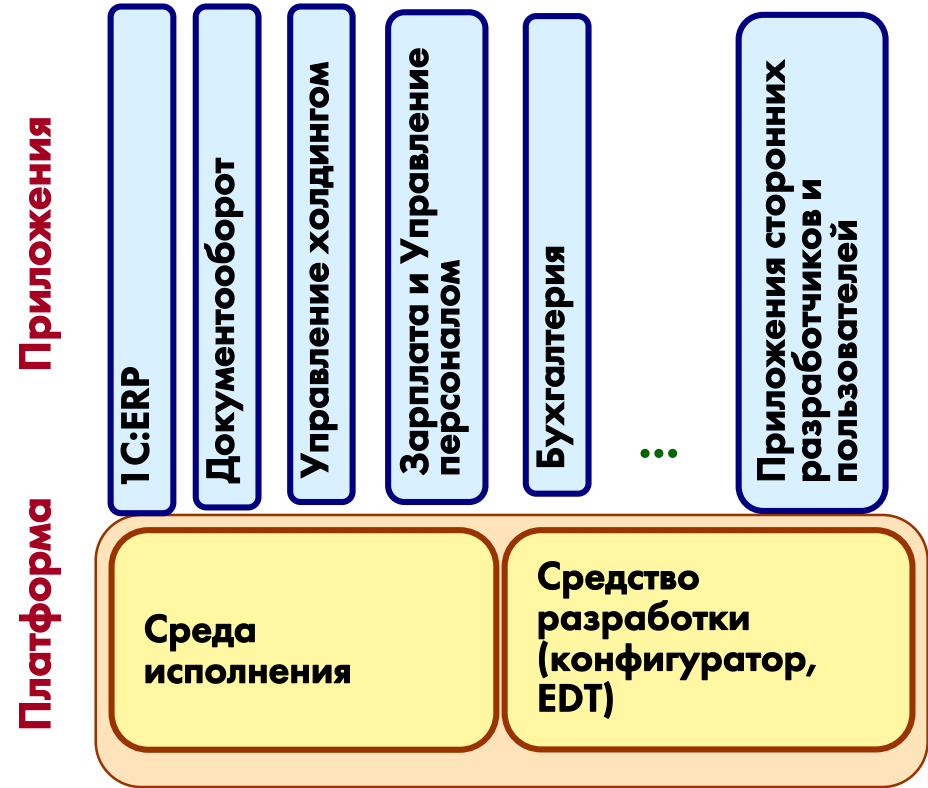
Приложения

1С:ERP

Документооборот

Управление холдингом

Зарплата и Управление персоналом

Бухгалтерия

...

Приложения сторонних разработчиков и пользователей

Платформа

Среда исполнения

Средство разработки (конфигуратор, EDT)